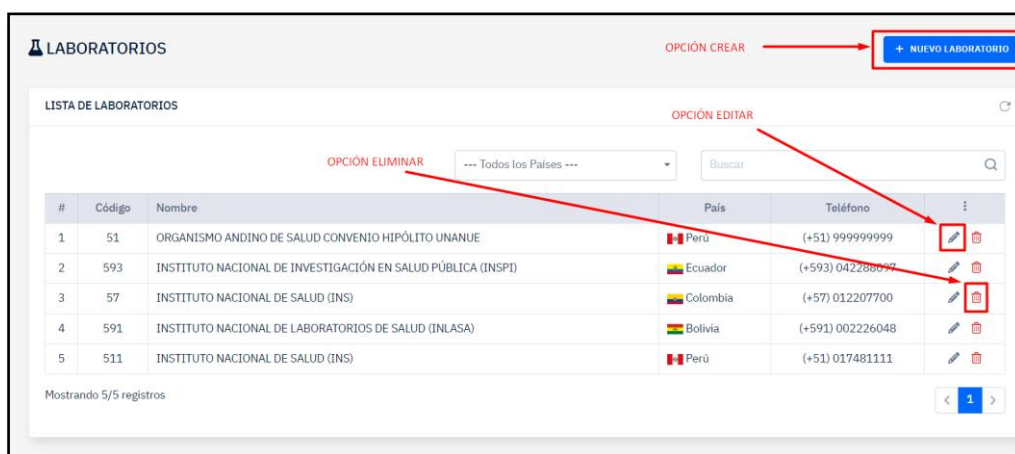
LABORATORIOS

OPCIÓN CREAR

+ NUEVO LABORATORIO

LISTA DE LABORATORIOS

OPCIÓN EDITAR

OPCIÓN ELIMINAR

--- Todos los Países ---

Buscar

| # | Código | Nombre | País | Teléfono | ⋮ |
|---|---|---|---|---|---|
| 1 | 51 | ORGANISMO ANDINO DE SALUD CONVENIO HIPÓLITO UNANUE | Perú | (+51) 999999999 | |
| 2 | 593 | INSTITUTO NACIONAL DE INVESTIGACIÓN EN SALUD PÚBLICA (INSPI) | Ecuador | (+593) 042288097 | |
| 3 | 57 | INSTITUTO NACIONAL DE SALUD (INS) | Colombia | (+57) 012207700 | |
| 4 | 591 | INSTITUTO NACIONAL DE LABORATORIOS DE SALUD (INLASA) | Bolivia | (+591) 002226048 | |
| 5 | 511 | INSTITUTO NACIONAL DE SALUD (INS) | Perú | (+51) 017481111 | |

Mostrando 5/5 registros

< 1 >